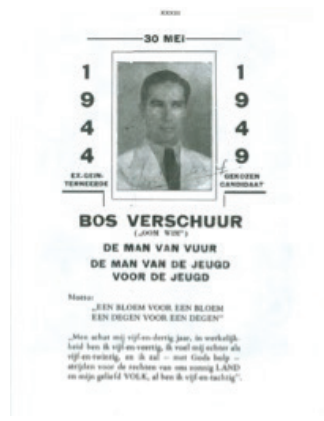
XXXIII

30 MEI

1 9 4 4

EX-GEÏNTERNEERDE

1 9 4 9

GEKOZEN CANDIDAAT

BOS VERSCHUUR
(„OOM WIM")

DE MAN VAN VUUR

DE MAN VAN DE JEUGD VOOR DE JEUGD

Motto:
„EEN BLOEM VOOR EEN BLOEM
EEN DEGEN VOOR EEN DEGEN"

„Men schat mij vijf-en-dertig jaar, in werkelijkheid ben ik vijf-en-veertig, ik voel mij echter als vijf-en-twintig, en ik zal – met Gods hulp – strijden voor de rechten van ons zonnig LAND en mijn geliefd VOLK, al ben ik vijf-en-tachtig".